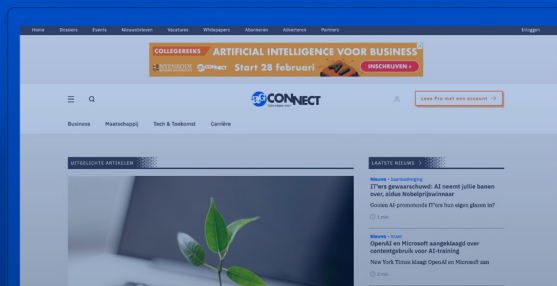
Home Dossiers Events Nieuwsbrieven Vacatures Whitepapers Abonneren Adverteren Partners

Inloggen

COLLEGEREEKS ARTIFICIAL INTELLIGENCE VOOR BUSINESS

NYENRODE BUSINESS UNIVERSITEIT

CONNECT

Start 28 februari

INSCHRIJVEN »

CONNECT

Lees Pro met een account

Business Maatschappij Tech & Toekomst Carrière

UITGELICHTE ARTIKELEN

LAATSTE NIEUWS

Nieuws • Loopbaanbegeleiding

IT'ers gewaarschuwd: AI neemt jullie banen over, aldus Nobelprijswinnaar

Gooien AI-promotende IT'ers hun eigen glazen in?

2 min

Nieuws • Artificial Intelligence

OpenAI en Microsoft aangeklaagd over contentgebruik voor AI-training

New York Times klaagt OpenAI en Microsoft aan

2 min